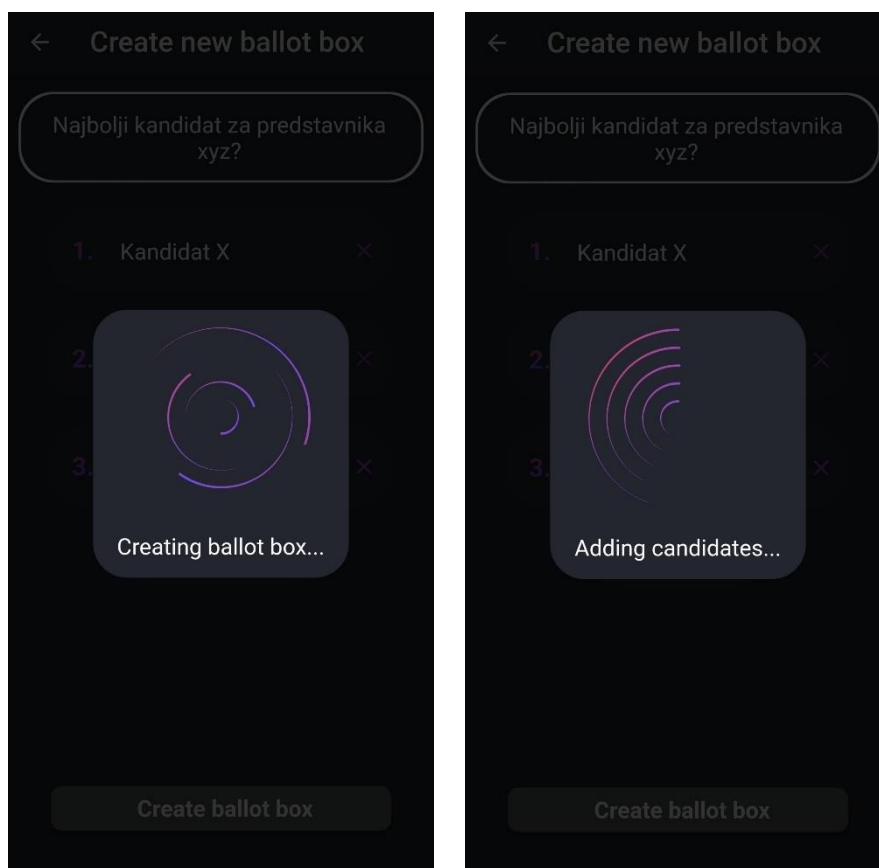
← Create new ballot box

Najbolji kandidat za predstavnika xyz?

1. Kandidat X ×

2. ×

3. ×

Creating ballot box...

Create ballot box

← Create new ballot box

Najbolji kandidat za predstavnika xyz?

1. Kandidat X ×

2. ×

3. ×

Adding candidates...

Create ballot box